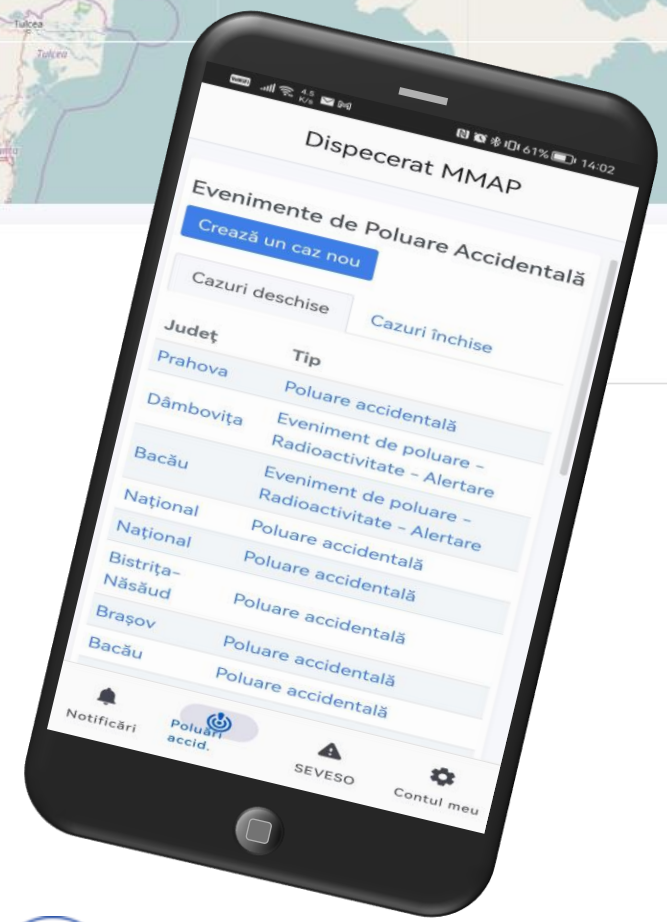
Tulcea
Tulcea

4.5 K/s
61% 14:02

Dispecerat MMAP

Evenimente de Poluare Accidentală

Crează un caz nou

Cazuri deschise
Cazuri închise

| Județ | Tip |
|---|---|
| Prahova | Poluare accidentală |
| Dâmbovița | Eveniment de poluare - Radioactivitate - Alertare |
| Bacău | Eveniment de poluare - Radioactivitate - Alertare |
| Național | Poluare accidentală |
| Național | Poluare accidentală |
| Bistrița-Năsăud | Poluare accidentală |
| Brașov | Poluare accidentală |
| Bacău | Poluare accidentală |

Notificări
Poluări accid.
SEVESO
Contul meu